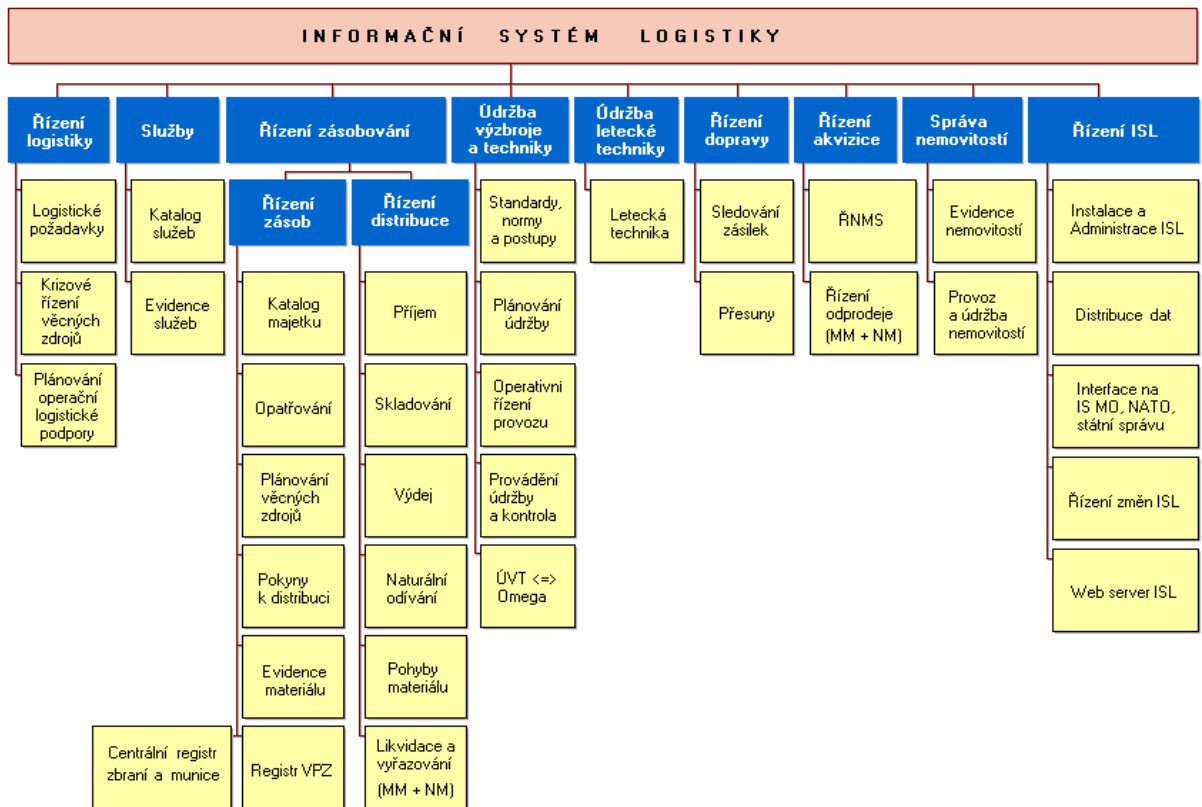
INFORMAČNÍ SYSTÉM LOGISTIKY

Řízení logistiky
Logistické požadavky
Krizové řízení věcných zdrojů
Plánování operační logistické podpory

Služby
Katalog služeb
Evidence služeb

Řízení zásobování

Řízení zásob
Katalog majetku
Opatřování
Plánování věcných zdrojů
Pokyny k distribuci
Evidence materiálu
Registr VPZ
Centrální registr zbraní a munice

Řízení distribuce
Příjem
Skladování
Výdej
Naturální odívání
Pohyby materiálu
Likvidace a vyřazování (MM + NM)

Údržba výzbroje a techniky
Standardy, normy a postupy
Plánování údržby
Operativní řízení provozu
Provádění údržby a kontrola
ÚVT <=> Omega

Údržba letecké techniky
Letecká technika

Řízení dopravy
Sledování zásilek
Přesuny

Řízení akvizice
ŘNMS
Řízení odprodeje (MM + NM)

Správa nemovitostí
Evidence nemovitostí
Provoz a údržba nemovitostí

Řízení ISL
Instalace a Administrace ISL
Distribuce dat
Interface na IS MO, NATO, státní správu
Řízení změn ISL
Web server ISL